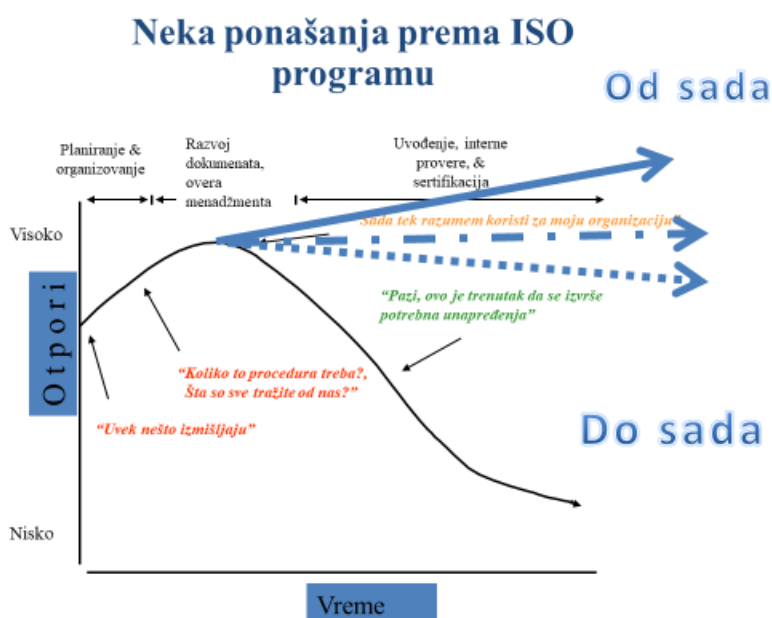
Neka ponašanja prema ISO programu

Od sada

Planiranje & organizovanje

Razvoj dokumenata, overa menadžmenta

Uvođenje, interne provere, & sertifikacija

"Sada tek razumem koristi za moju organizaciju"

Visoko

Otpori

"Pazi, ovo je trenutak da se izvrše potrebna unapređenja"

"Koliko to procedura treba?, Šta so sve tražite od nas?"

"Uvek nešto izmišljaju"

Do sada

Nisko

Vreme